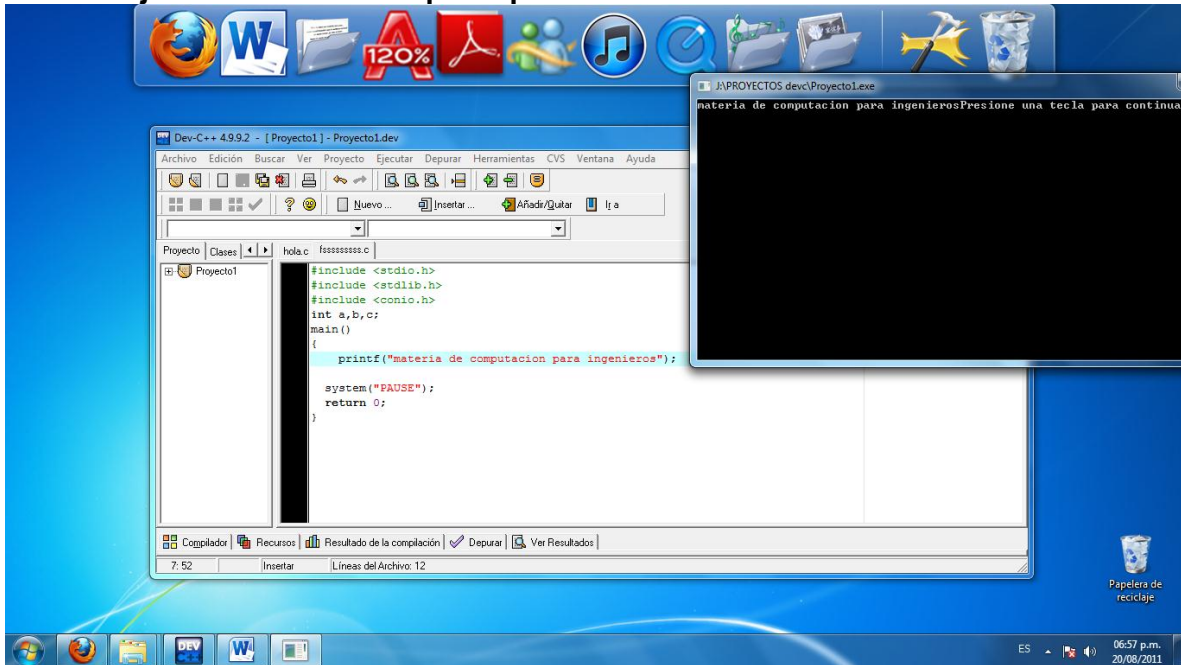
120%

J:\PROYECTOS devc\Proyecto1.exe

materia de computacion para ingenierosPresione una tecla para continua

Dev-C++ 4.9.9.2 - [ Proyecto1 ] - Proyecto1.dev

Archivo Edición Buscar Ver Proyecto Ejecutar Depurar Herramientas CVS Ventana Ayuda

Nuevo... Insertar... Añadir/Quitar Ir a

Proyecto Clases hola.c fssssssssss.c

Proyecto1

#include <stdio.h>
#include <stdlib.h>
#include <conio.h>
int a,b,c;
main()
{
printf("materia de computacion para ingenieros");

system("PAUSE");
return 0;
}

Compilador Recursos Resultado de la compilación Depurar Ver Resultados

7: 52 Insertar Líneas del Archivo: 12

Papelera de reciclaje

ES 06:57 p.m. 20/08/2011